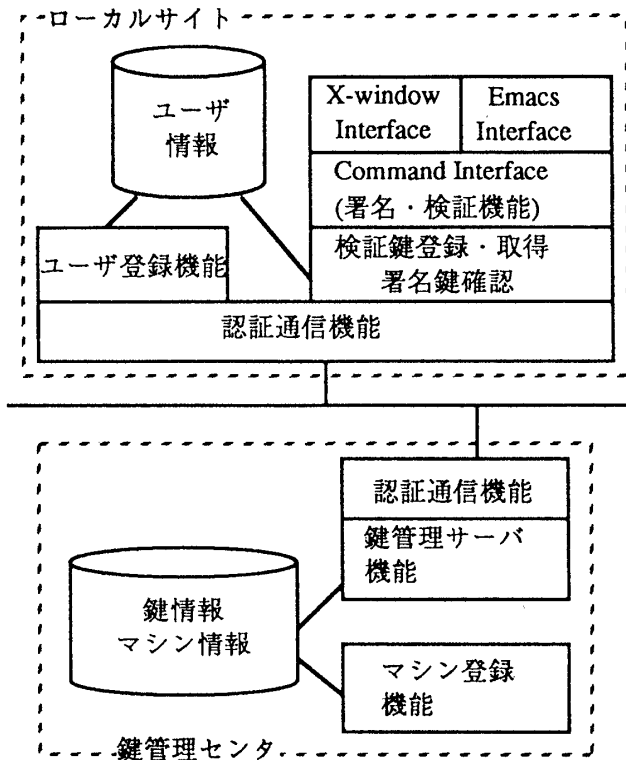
ローカルサイト

ユーザ情報

X-window Interface

Emacs Interface

Command Interface (署名・検証機能)

ユーザ登録機能

検証鍵登録・取得 署名鍵確認

認証通信機能

認証通信機能

鍵管理サーバ機能

鍵情報 マシン情報

マシン登録機能

鍵管理センタ